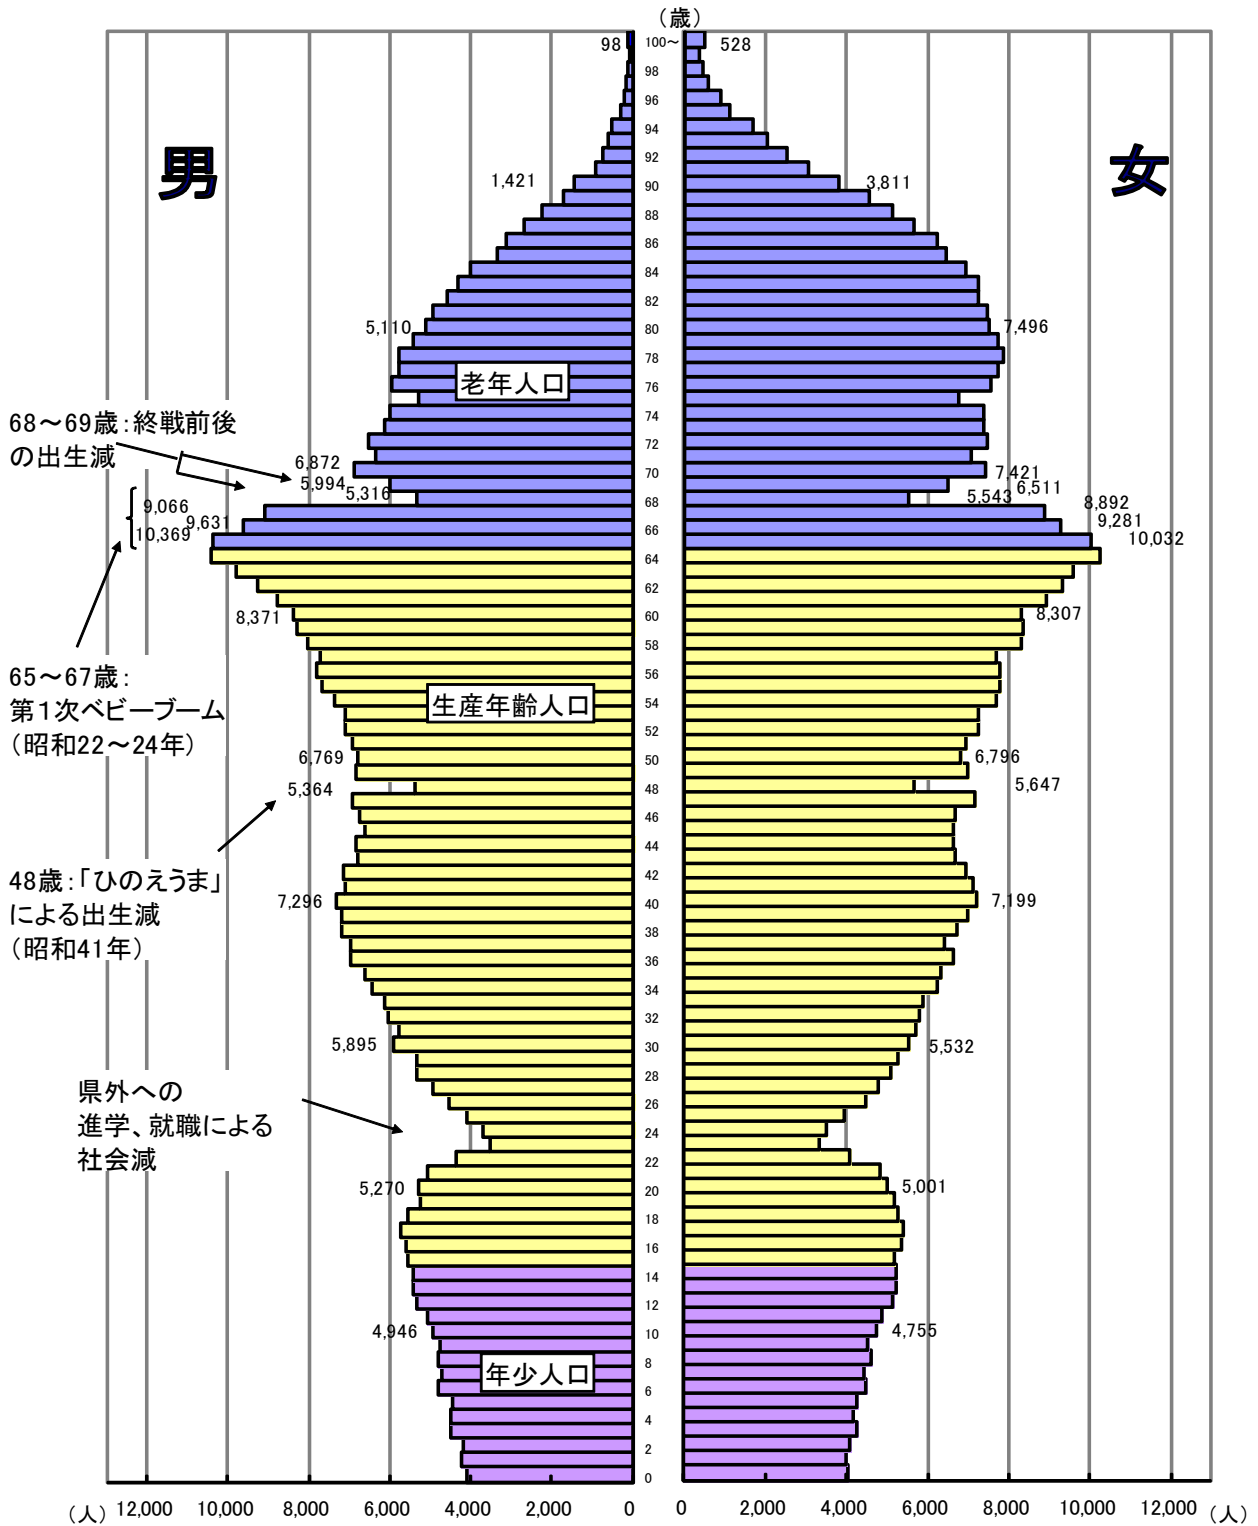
（歳）

男

女

98
100～
528
98
96
94
92
1,421
90
3,811
88
86
84
82
5,110
80
7,496
78
老年人口
76
74
68～69歳：終戦前後の出生減
72
6,872
70
7,421
5,994
5,316
68
5,543
6,511
9,066
8,892
9,631
66
9,281
10,369
10,032
64
62
8,371
60
8,307
58
65～67歳：第１次ベビーブーム（昭和22～24年）
56
生産年齢人口
54
52
6,769
50
6,796
5,364
48
5,647
46
44
48歳：「ひのえうま」による出生減（昭和41年）
42
7,296
40
7,199
38
36
34
32
5,895
30
5,532
28
県外への進学、就職による社会減
26
24
22
5,270
20
5,001
18
16
14
12
4,946
10
4,755
8
年少人口
6
4
2
0

（人）12,000 10,000 8,000 6,000 4,000 2,000 0 0 2,000 4,000 6,000 8,000 10,000 12,000（人）